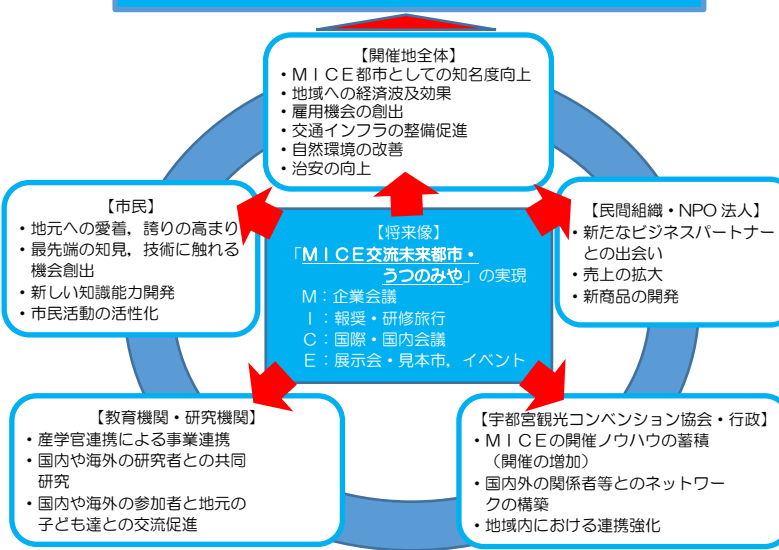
【開催地全体】
・ＭＩＣＥ都市としての知名度向上
・地域への経済波及効果
・雇用機会の創出
・交通インフラの整備促進
・自然環境の改善
・治安の向上

【市民】
・地元への愛着，誇りの高まり
・最先端の知見，技術に触れる機会創出
・新しい知識能力開発
・市民活動の活性化

【将来像】
「ＭＩＣＥ交流未来都市・うつのみや」の実現
Ｍ：企業会議
Ｉ：報奨・研修旅行
Ｃ：国際・国内会議
Ｅ：展示会・見本市，イベント

【民間組織・NPO 法人】
・新たなビジネスパートナーとの出会い
・売上の拡大
・新商品の開発

【教育機関・研究機関】
・産学官連携による事業連携
・国内や海外の研究者との共同研究
・国内や海外の参加者と地元の子ども達との交流促進

【宇都宮観光コンベンション協会・行政】
・ＭＩＣＥの開催ノウハウの蓄積（開催の増加）
・国内外の関係者等とのネットワークの構築
・地域内における連携強化